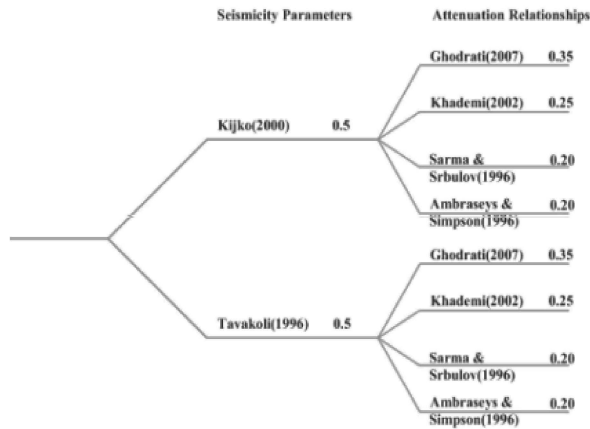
Seismicity Parameters

Attenuation Relationships

Kijko(2000) 0.5

Ghodrati(2007) 0.35

Khademi(2002) 0.25

Sarma & Srbulov(1996) 0.20

Ambraseys & Simpson(1996) 0.20

Tavakoli(1996) 0.5

Ghodrati(2007) 0.35

Khademi(2002) 0.25

Sarma & Srbulov(1996) 0.20

Ambraseys & Simpson(1996) 0.20